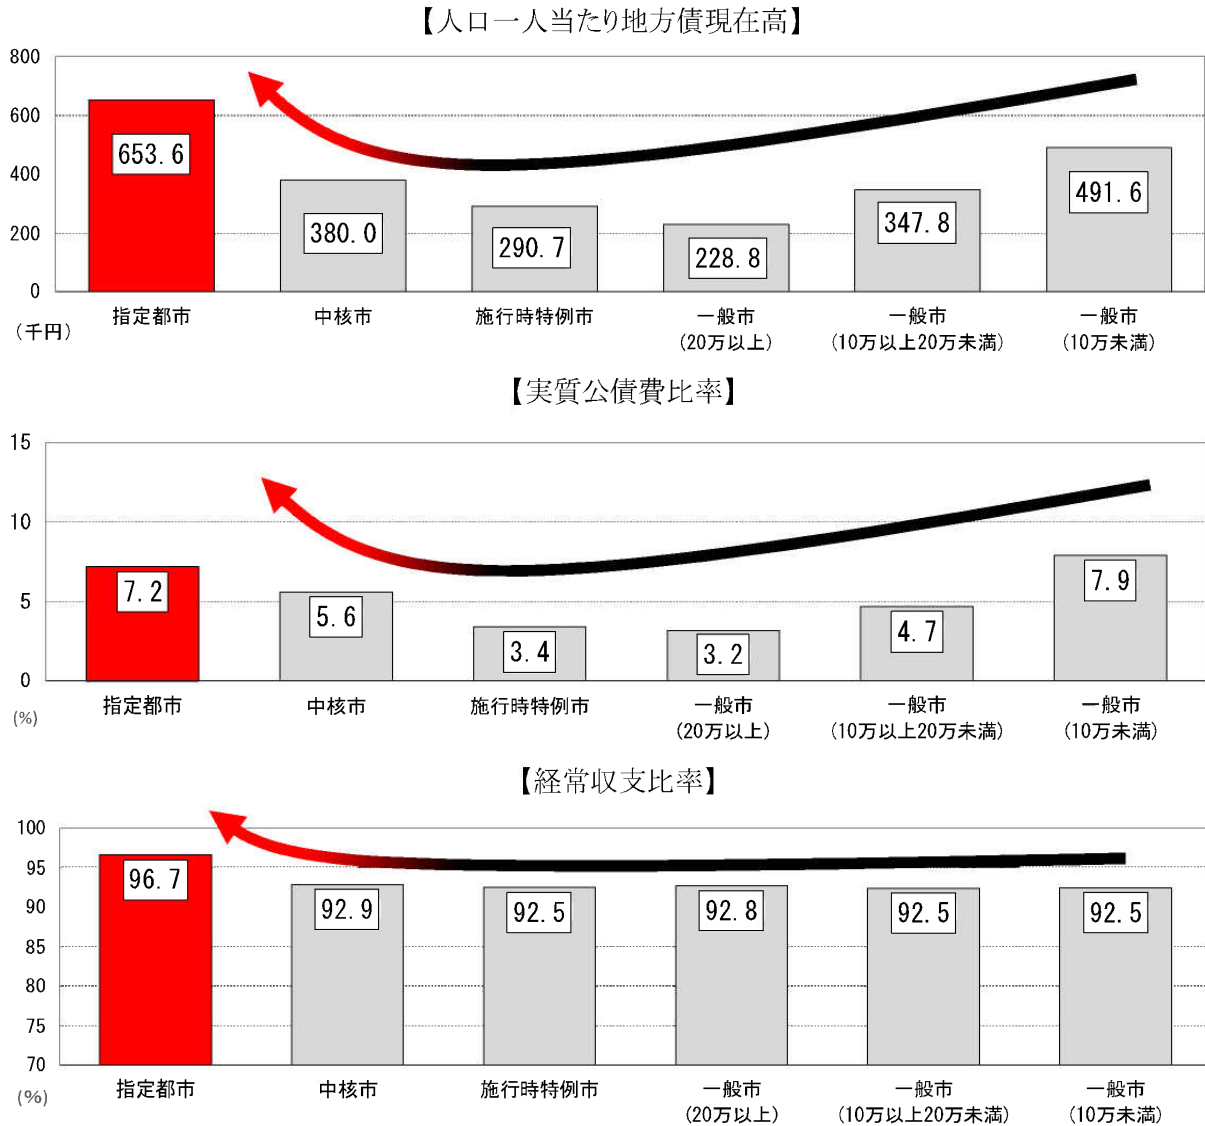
【人口一人当たり地方債現在高】

800
600
400
200
0
（千円）

653.6
380.0
290.7
228.8
347.8
491.6

指定都市
中核市
施行時特例市
一般市（20万以上）
一般市（10万以上20万未満）
一般市（10万未満）

【実質公債費比率】

15
10
5
0
(%)

7.2
5.6
3.4
3.2
4.7
7.9

指定都市
中核市
施行時特例市
一般市（20万以上）
一般市（10万以上20万未満）
一般市（10万未満）

【経常収支比率】

100
95
90
85
80
75
70
(%)

96.7
92.9
92.5
92.8
92.5
92.5

指定都市
中核市
施行時特例市
一般市（20万以上）
一般市（10万以上20万未満）
一般市（10万未満）